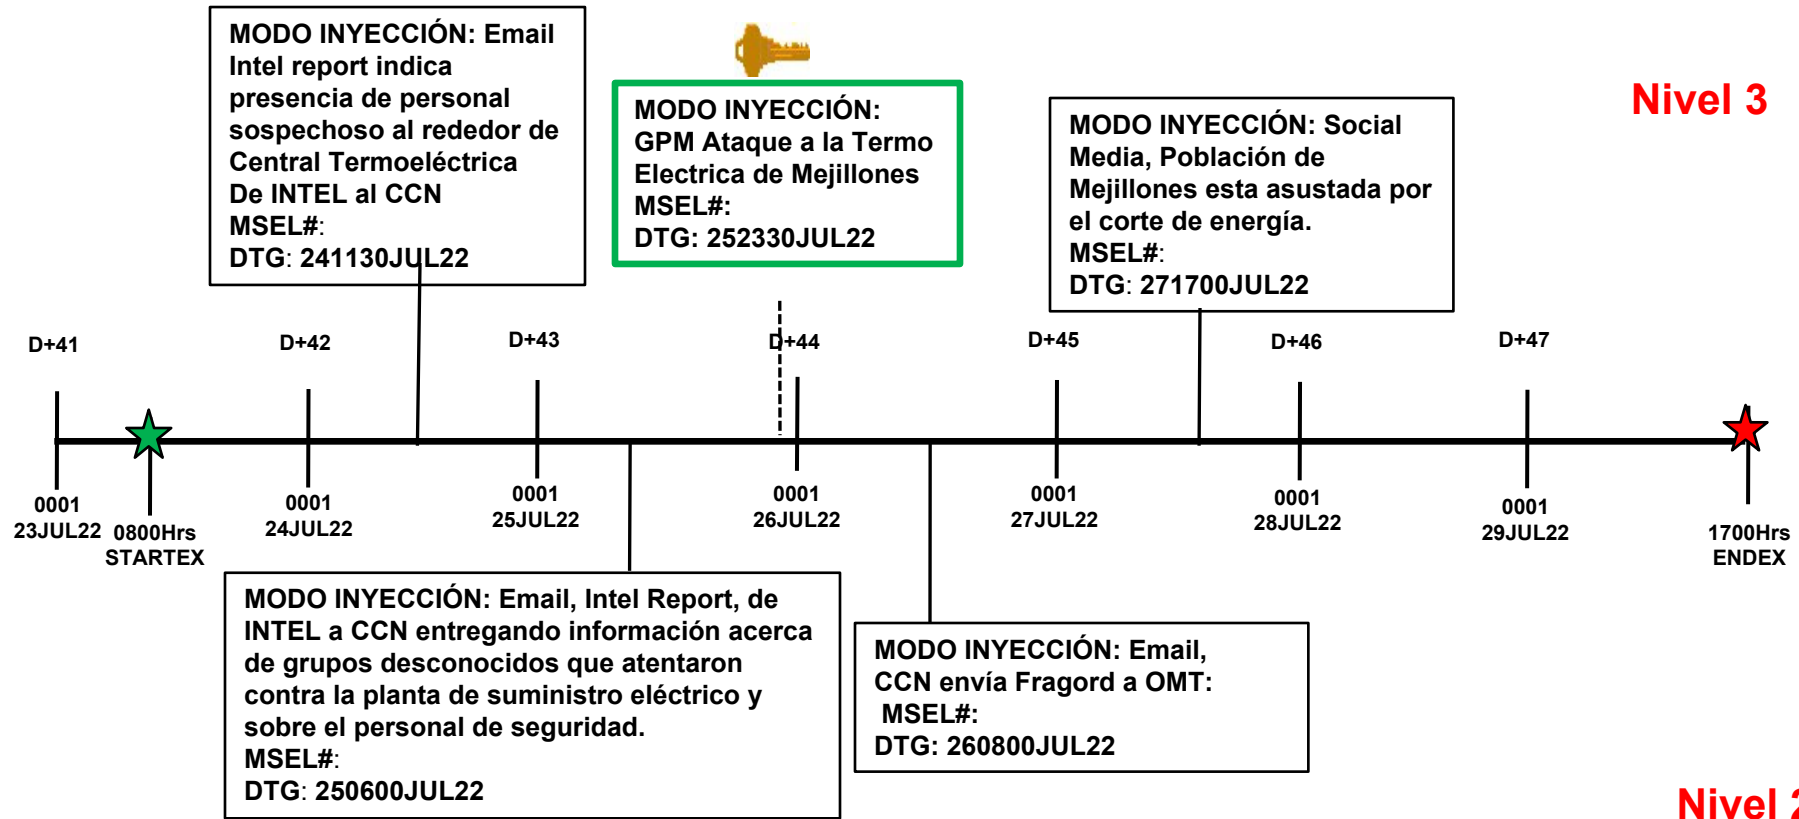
MODO INYECCIÓN: Email Intel report indica presencia de personal sospechoso al rededor de Central Termoeléctrica De INTEL al CCN
MSEL#:
DTG: 241130JUL22

MODO INYECCIÓN: GPM Ataque a la Termo Electrica de Mejillones
MSEL#:
DTG: 252330JUL22

MODO INYECCIÓN: Social Media, Población de Mejillones esta asustada por el corte de energía.
MSEL#:
DTG: 271700JUL22

Nivel 3

D+41
D+42
D+43
D+44
D+45
D+46
D+47

0001 23JUL22
0800Hrs STARTEX
0001 24JUL22
0001 25JUL22
0001 26JUL22
0001 27JUL22
0001 28JUL22
0001 29JUL22
1700Hrs ENDEX

MODO INYECCIÓN: Email, Intel Report, de INTEL a CCN entregando información acerca de grupos desconocidos que atentaron contra la planta de suministro eléctrico y sobre el personal de seguridad.
MSEL#:
DTG: 250600JUL22

MODO INYECCIÓN: Email, CCN envía Fragord a OMT:
MSEL#:
DTG: 260800JUL22

Nivel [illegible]